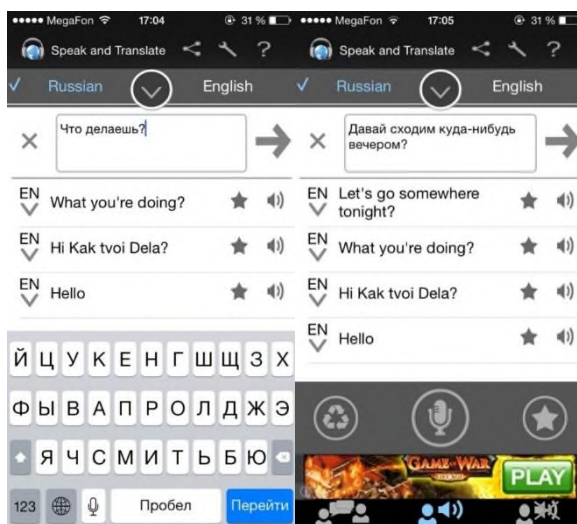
••••• MegaFon 17:04 31 %
Speak and Translate
Russian English
Что делаешь?
EN What you're doing?
EN Hi Kak tvoi Dela?
EN Hello
Й Ц У К Е Н Г Ш Щ З Х
Ф Ы В А П Р О Л Д Ж Э
Я Ч С М И Т Ь Б Ю
123 Пробел Перейти

••••• MegaFon 17:05 31 %
Speak and Translate
Russian English
Давай сходим куда-нибудь вечером?
EN Let's go somewhere tonight?
EN What you're doing?
EN Hi Kak tvoi Dela?
EN Hello
GAME OF WAR
PLAY